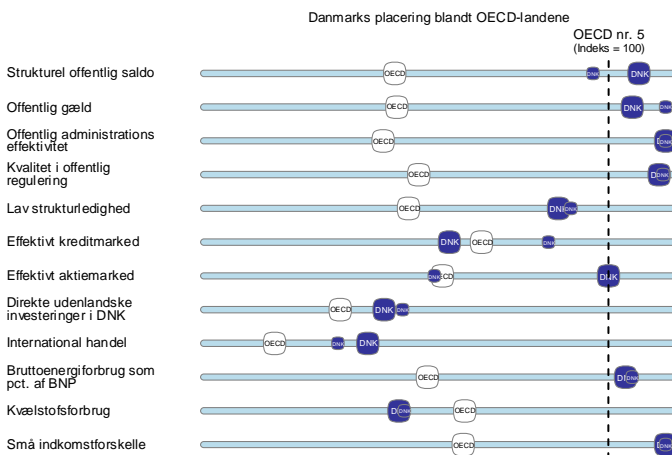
Danmarks placering blandt OECD-landene

OECD nr. 5
(Indeks = 100)

Strukturel offentlig saldo
OECD DNK DNK

Offentlig gæld
OECD DNK DNK

Offentlig administrations effektivitet
OECD DNK

Kvalitet i offentlig regulering
OECD DNK

Lav strukturledighed
OECD DNK

Effektivt kreditmarked
DNK OECD DNK

Effektivt aktiemarked
DNK OECD DNK

Direkte udenlandske investeringer i DNK
OECD DNK DNK

International handel
OECD DNK DNK

Bruttoenergiforbrug som pct. af BNP
OECD DNK

Kvælstofsforbrug
DNK OECD

Små indkomstforskelle
OECD DNK